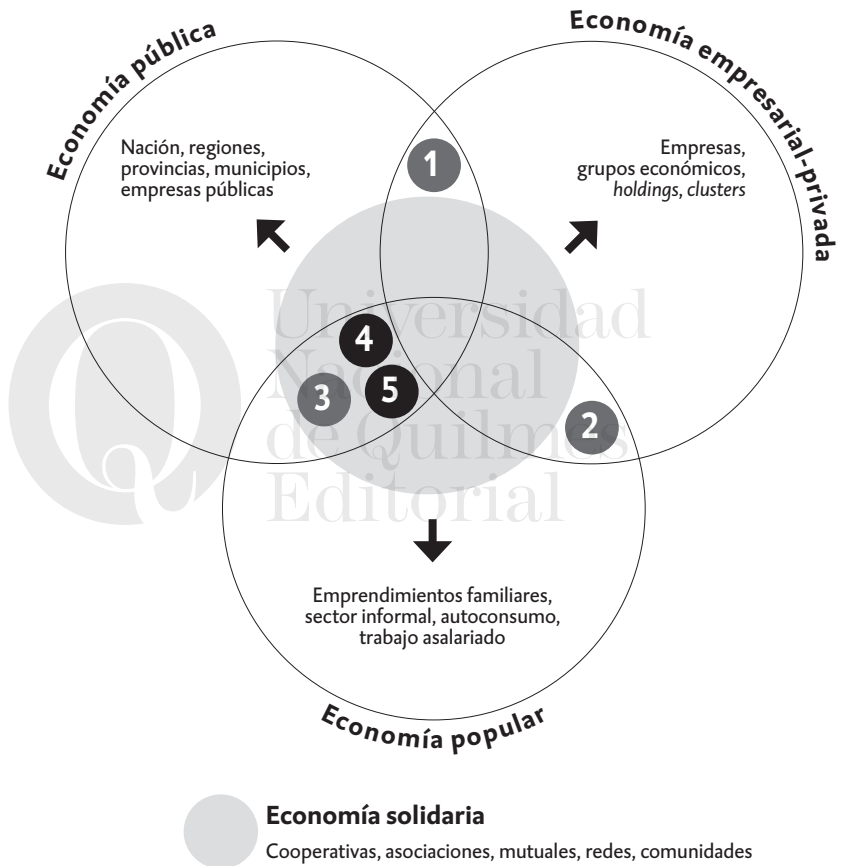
Economía pública

Economía empresarial-privada

Nación, regiones, provincias, municipios, empresas públicas

1

Empresas, grupos económicos, *holdings*, *clusters*

Universidad Nacional de Quilmes Editorial

4

3

5

2

Emprendimientos familiares, sector informal, autoconsumo, trabajo asalariado

Economía popular

**Economía solidaria**

Cooperativas, asociaciones, mutuales, redes, comunidades